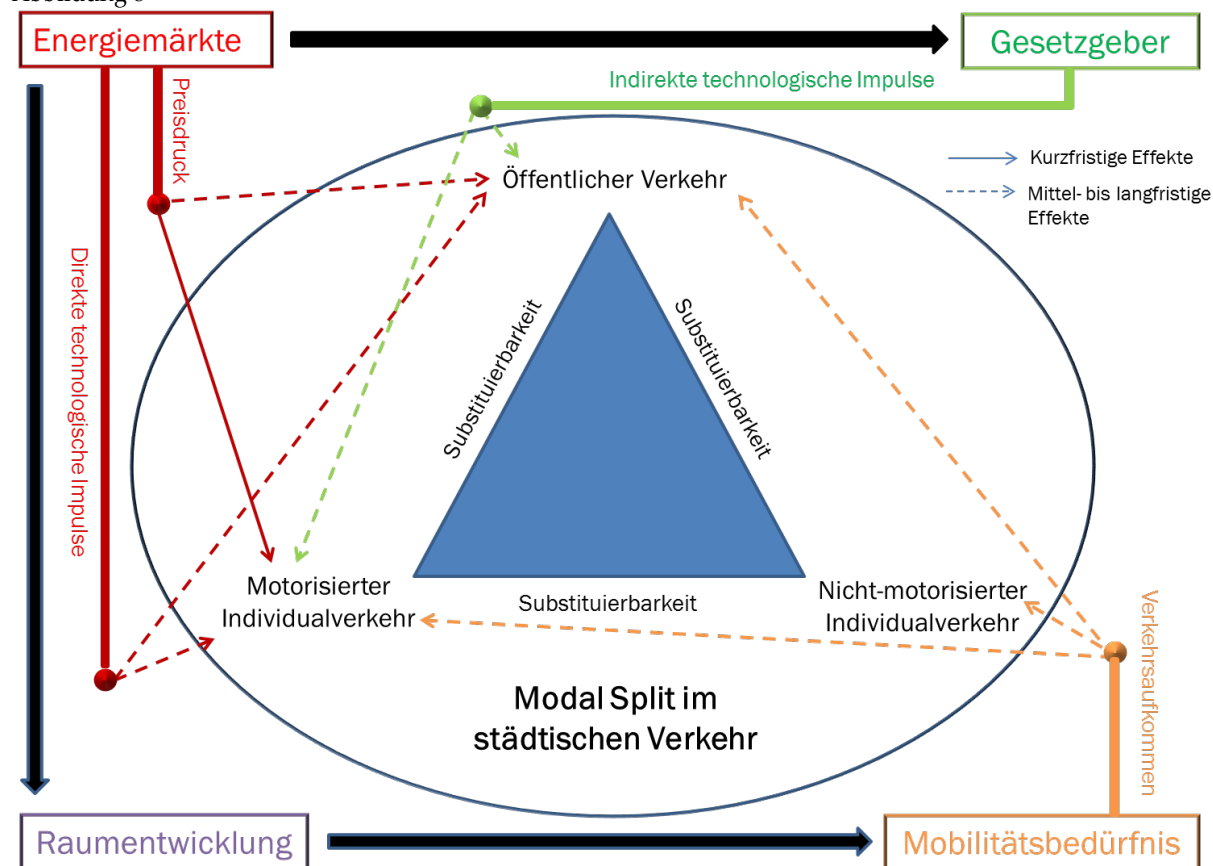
Abbildung 6

Energiemärkte

Gesetzgeber

Preisdruck

Indirekte technologische Impulse

Öffentlicher Verkehr

Kurzfristige Effekte

Mittel- bis langfristige Effekte

Direkte technologische Impulse

Substituierbarkeit

Substituierbarkeit

Motorisierter Individualverkehr

Substituierbarkeit

Nicht-motorisierter Individualverkehr

Verkehrsaufkommen

Modal Split im städtischen Verkehr

Raumentwicklung

Mobilitätsbedürfnis